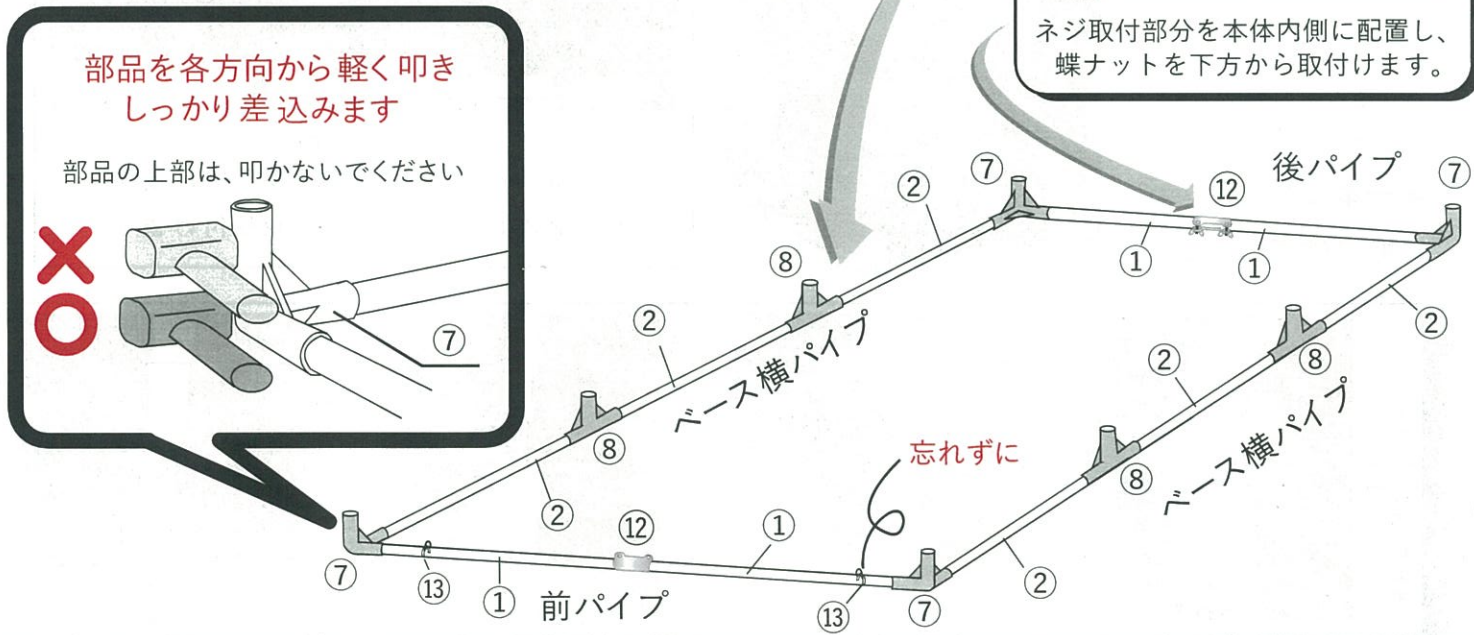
部品を各方向から軽く叩き
しっかり差込みます

部品の上部は、叩かないでください

❌
⭕

⑦

ネジ取付部分を本体内側に配置し、
蝶ナットを下方から取付けます。

⑦ ② ⑫ 後パイプ ⑦

⑧ ① ①

② ベース横パイプ ②

② ⑧

⑧

忘れずに

② ⑧ ベース横パイプ

⑫ ①

⑦ ⑬ ① 前パイプ ⑬ ⑦ ②